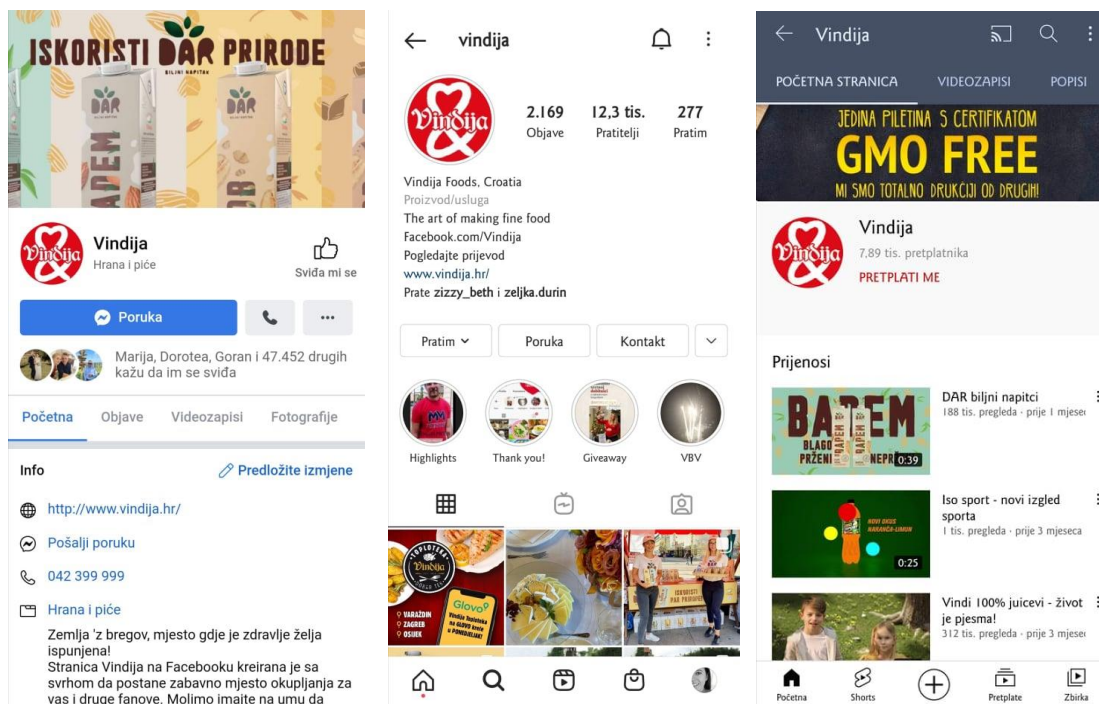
ISKORISTI DAR PRIRODE

DAR BILJNI NAPITAK

BADEM

Vindija

Vindija
Hrana i piće

Sviđa mi se

Poruka

Marija, Dorotea, Goran i 47.452 drugih kažu da im se sviđa

Početna   Objave   Videozapisi   Fotografije

Info   Predložite izmjene

http://www.vindija.hr/

Pošalji poruku

042 399 999

Hrana i piće

Zemlja 'z bregov, mjesto gdje je zdravlje želja ispunjena!
Stranica Vindija na Facebooku kreirana je sa svrhom da postane zabavno mjesto okupljanja za vas i druge fanove. Molimo imajte na umu da

vindija

2.169 Objave   12,3 tis. Pratitelji   277 Pratim

Vindija Foods, Croatia
Proizvod/usluga
The art of making fine food
Facebook.com/Vindija
Pogledajte prijevod
www.vindija.hr/
Prate zizzy_beth i zeljka.durin

Pratim   Poruka   Kontakt

Highlights   Thank you!   Giveaway   VBV

Vindija   VARAŽDIN   ZAGREB   OSIJEK   Glovo

ISKORISTI DAR PRIRODE

Vindija

POČETNA STRANICA   VIDEOZAPISI   POPISI

JEDINA PILETINA S CERTIFIKATOM
GMO FREE
MI SMO TOTALNO DRUKČIJI OD DRUGIH!

Vindija
7,89 tis. pretplatnika
PRETPLATI ME

Prijenosi

BADEM BLAGO PRŽENI NEPR 0:39
DAR biljni napitci
188 tis. pregleda · prije 1 mjesec

0:25
Iso sport - novi izgled sporta
1 tis. pregleda · prije 3 mjeseca

Vindi 100% juicevi - život je pjesma!
312 tis. pregleda · prije 3 mjesec

Početna   Shorts   Pretplate   Zbirka